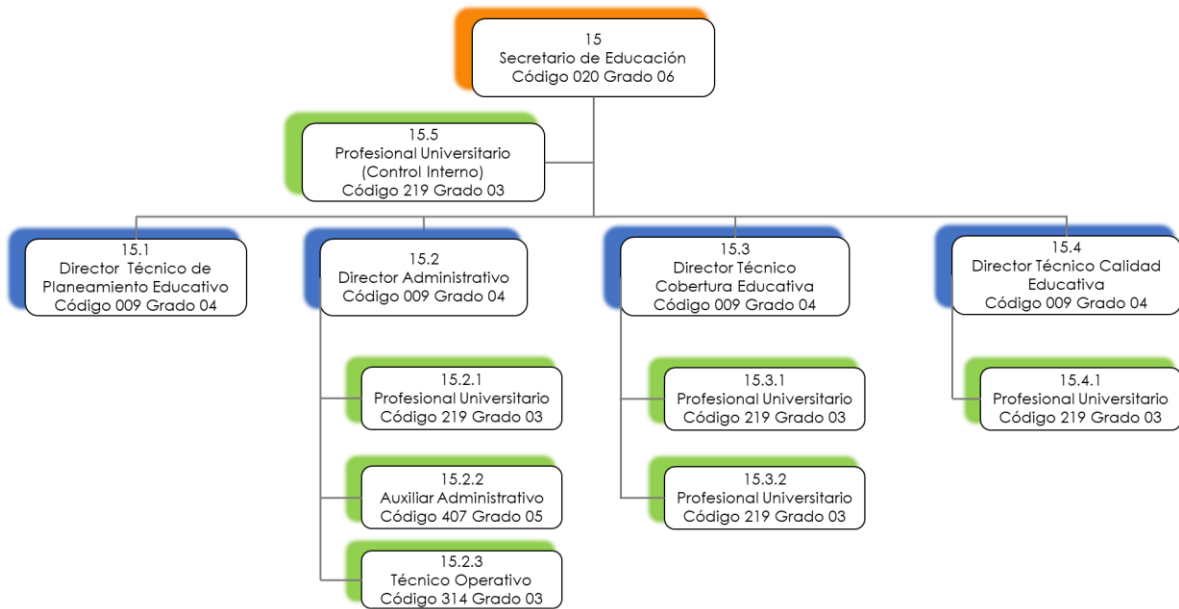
15
Secretario de Educación
Código 020 Grado 06

15.5
Profesional Universitario
(Control Interno)
Código 219 Grado 03

15.1
Director Técnico de
Planeamiento Educativo
Código 009 Grado 04

15.2
Director Administrativo
Código 009 Grado 04

15.2.1
Profesional Universitario
Código 219 Grado 03

15.2.2
Auxiliar Administrativo
Código 407 Grado 05

15.2.3
Técnico Operativo
Código 314 Grado 03

15.3
Director Técnico
Cobertura Educativa
Código 009 Grado 04

15.3.1
Profesional Universitario
Código 219 Grado 03

15.3.2
Profesional Universitario
Código 219 Grado 03

15.4
Director Técnico Calidad
Educativa
Código 009 Grado 04

15.4.1
Profesional Universitario
Código 219 Grado 03